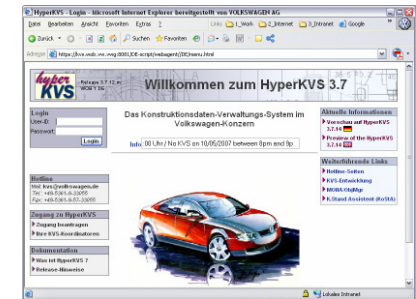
HyperKVS - Login - Microsoft Internet Explorer bereitgestellt von VOLKSWAGEN AG

Datei Bearbeiten Ansicht Favoriten Extras ?

Links 1_Work 2_Internet 3_Intranet Google

Zurück Suchen Favoriten

Adresse https://kvs.vwds.vw.vwg:8080/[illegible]/menu.html

hyper KVS

Release 3.7.12 m
MDM 1.0

Willkommen zum HyperKVS 3.7

Login
User-ID:
Passwort:
Login

Das Konstruktionsdaten-Verwaltungs-System im Volkswagen-Konzern

Info 00 Uhr / No KVS on 10/05/2007 between 8pm and 9p

Aktuelle Informationen
Vorschau auf HyperKVS 3.7.10
Preview of the HyperKVS 3.7.10

Weiterführende Links
Hotline-Seiten
KVS-Entwicklung
MOBA/ObjMgr
K.Stand Assistent (KoStA)

Hotline
Mail: kvs@volkswagen.de
Tel: +49-5361-9-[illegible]
Fax: +49-5361-9-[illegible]

Zugang zu HyperKVS
Zugang beantragen
Ihre KVS-Koordinatoren

Dokumentation
Was ist HyperKVS ?
Release-Hinweise

Lokales Intranet